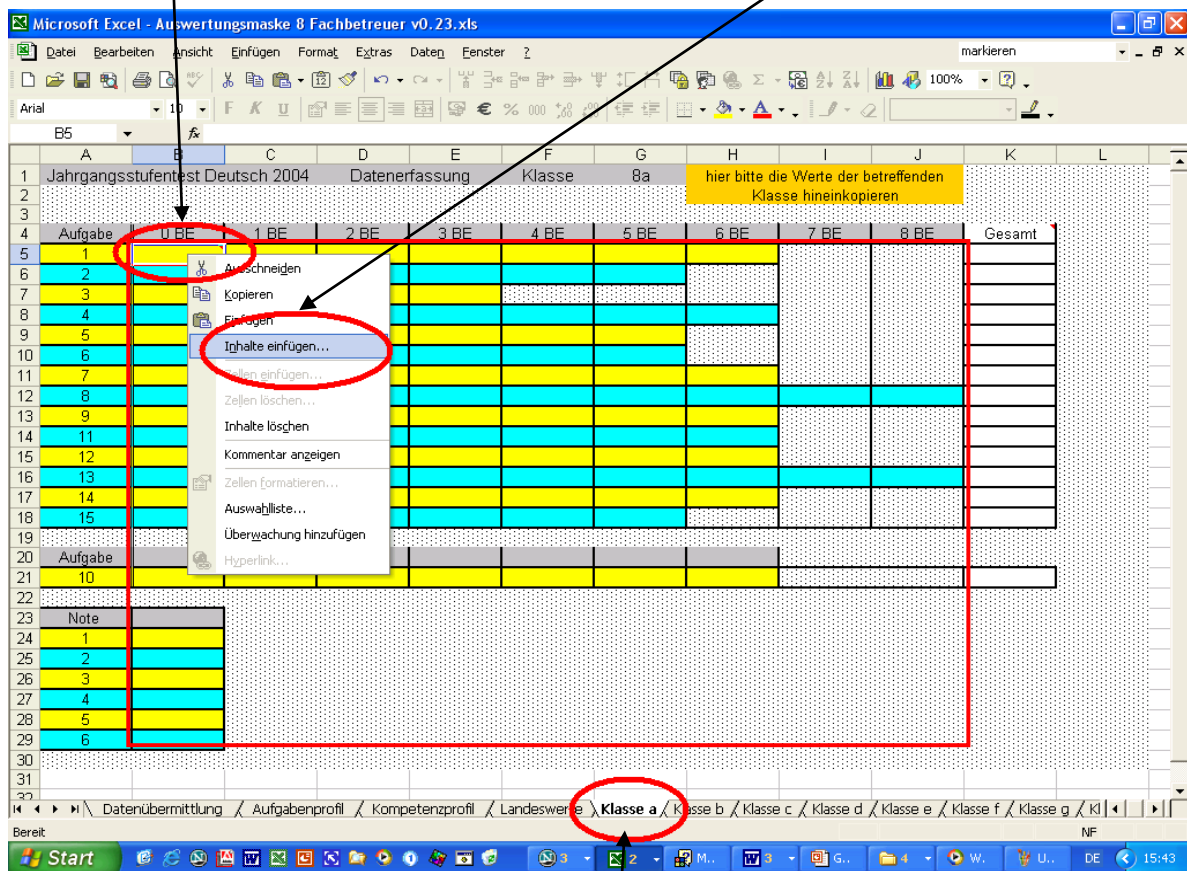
Microsoft Excel - Auswertungsmaske 8 Fachbetreuer v0.23.xls

Datei Bearbeiten Ansicht Einfügen Format Extras Daten Fenster ?

markieren

Arial 10

100%

B5 fx

| | A | B | C | D | E | F | G | H | I | J | K | L |
|---|---|---|---|---|---|---|---|---|---|---|---|---|
| 1 | Jahrgangsstufentest Deutsch 2004 | | | Datenerfassung | | Klasse | 8a | hier bitte die Werte der betreffenden Klasse hineinkopieren | | | | |
| 2 | | | | | | | | | | | | |
| 3 | | | | | | | | | | | | |
| 4 | Aufgabe | 0 BE | 1 BE | 2 BE | 3 BE | 4 BE | 5 BE | 6 BE | 7 BE | 8 BE | Gesamt | |
| 5 | 1 | | | | | | | | | | | |
| 6 | 2 | | | | | | | | | | | |
| 7 | 3 | | | | | | | | | | | |
| 8 | 4 | | | | | | | | | | | |
| 9 | 5 | | | | | | | | | | | |
| 10 | 6 | | | | | | | | | | | |
| 11 | 7 | | | | | | | | | | | |
| 12 | 8 | | | | | | | | | | | |
| 13 | 9 | | | | | | | | | | | |
| 14 | 11 | | | | | | | | | | | |
| 15 | 12 | | | | | | | | | | | |
| 16 | 13 | | | | | | | | | | | |
| 17 | 14 | | | | | | | | | | | |
| 18 | 15 | | | | | | | | | | | |
| 19 | | | | | | | | | | | | |
| 20 | Aufgabe | | | | | | | | | | | |
| 21 | 10 | | | | | | | | | | | |
| 22 | | | | | | | | | | | | |
| 23 | Note | | | | | | | | | | | |
| 24 | 1 | | | | | | | | | | | |
| 25 | 2 | | | | | | | | | | | |
| 26 | 3 | | | | | | | | | | | |
| 27 | 4 | | | | | | | | | | | |
| 28 | 5 | | | | | | | | | | | |
| 29 | 6 | | | | | | | | | | | |
| 30 | | | | | | | | | | | | |
| 31 | | | | | | | | | | | | |

Ausschneiden
Kopieren
Einfügen
Inhalte einfügen...
Zellen einfügen...
Zellen löschen...
Inhalte löschen
Kommentar anzeigen
Zellen formatieren...
Auswahlliste...
Überwachung hinzufügen
Hyperlink...

Datenübermittlung / Aufgabenprofil / Kompetenzprofil / Landeswerte / Klasse a / Klasse b / Klasse c / Klasse d / Klasse e / Klasse f / Klasse g / Kl

Bereit NF

Start 3 2 M.. 3 G.. 4 W. U.. DE 15:43